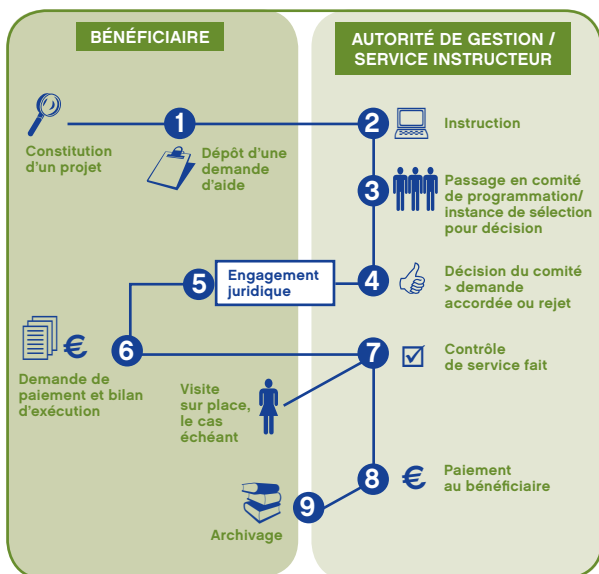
BÉNÉFICIAIRE

AUTORITÉ DE GESTION / SERVICE INSTRUCTEUR

Constitution d'un projet

1

Dépôt d'une demande d'aide

2

Instruction

3

Passage en comité de programmation/ instance de sélection pour décision

5

Engagement juridique

4

Décision du comité > demande accordée ou rejet

€

6

7

Contrôle de service fait

Demande de paiement et bilan d'exécution

Visite sur place, le cas échéant

8

€

Paiement au bénéficiaire

9

Archivage